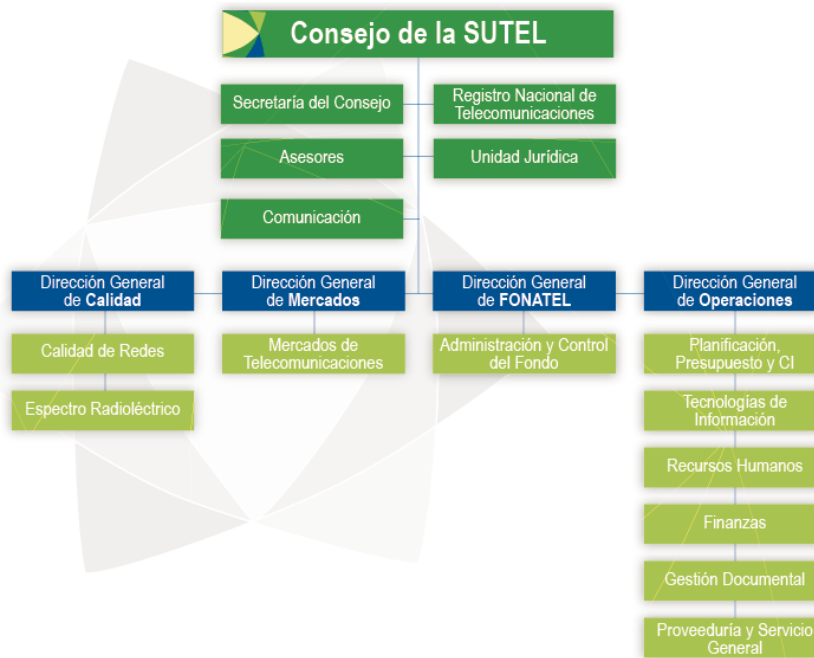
Consejo de la SUTEL

Secretaría del Consejo

Registro Nacional de Telecomunicaciones

Asesores

Unidad Jurídica

Comunicación

Dirección General de Calidad

Calidad de Redes

Espectro Radioléctrico

Dirección General de Mercados

Mercados de Telecomunicaciones

Dirección General de FONATEL

Administración y Control del Fondo

Dirección General de Operaciones

Planificación, Presupuesto y CI

Tecnologías de Información

Recursos Humanos

Finanzas

Gestión Documental

Proveeduría y Servicio General